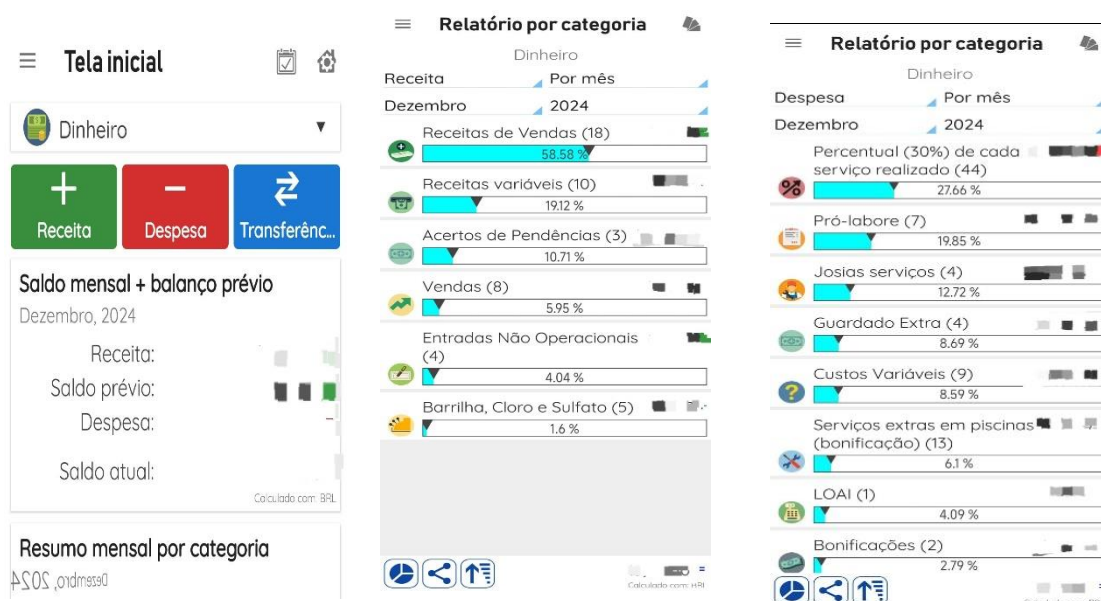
Tela inicial

Dinheiro

Receita

Despesa

Transferênc...

Saldo mensal + balanço prévio

Dezembro, 2024

Receita:

Saldo prévio:

Despesa:

Saldo atual:

Calculado com: BRL

Resumo mensal por categoria

Dezembro, 2024

Relatório por categoria

Dinheiro

Receita | Por mês

Dezembro | 2024

Receitas de Vendas (18)
58.58 %

Receitas variáveis (10)
19.12 %

Acertos de Pendências (3)
10.71 %

Vendas (8)
5.95 %

Entradas Não Operacionais (4)
4.04 %

Barrilha, Cloro e Sulfato (5)
1.6 %

Calculado com: BRL

Relatório por categoria

Dinheiro

Despesa | Por mês

Dezembro | 2024

Percentual (30%) de cada serviço realizado (44)
27.66 %

Pró-labore (7)
19.85 %

Josias serviços (4)
12.72 %

Guardado Extra (4)
8.69 %

Custos Variáveis (9)
8.59 %

Serviços extras em piscinas (bonificação) (13)
6.1 %

LOAI (1)
4.09 %

Bonificações (2)
2.79 %